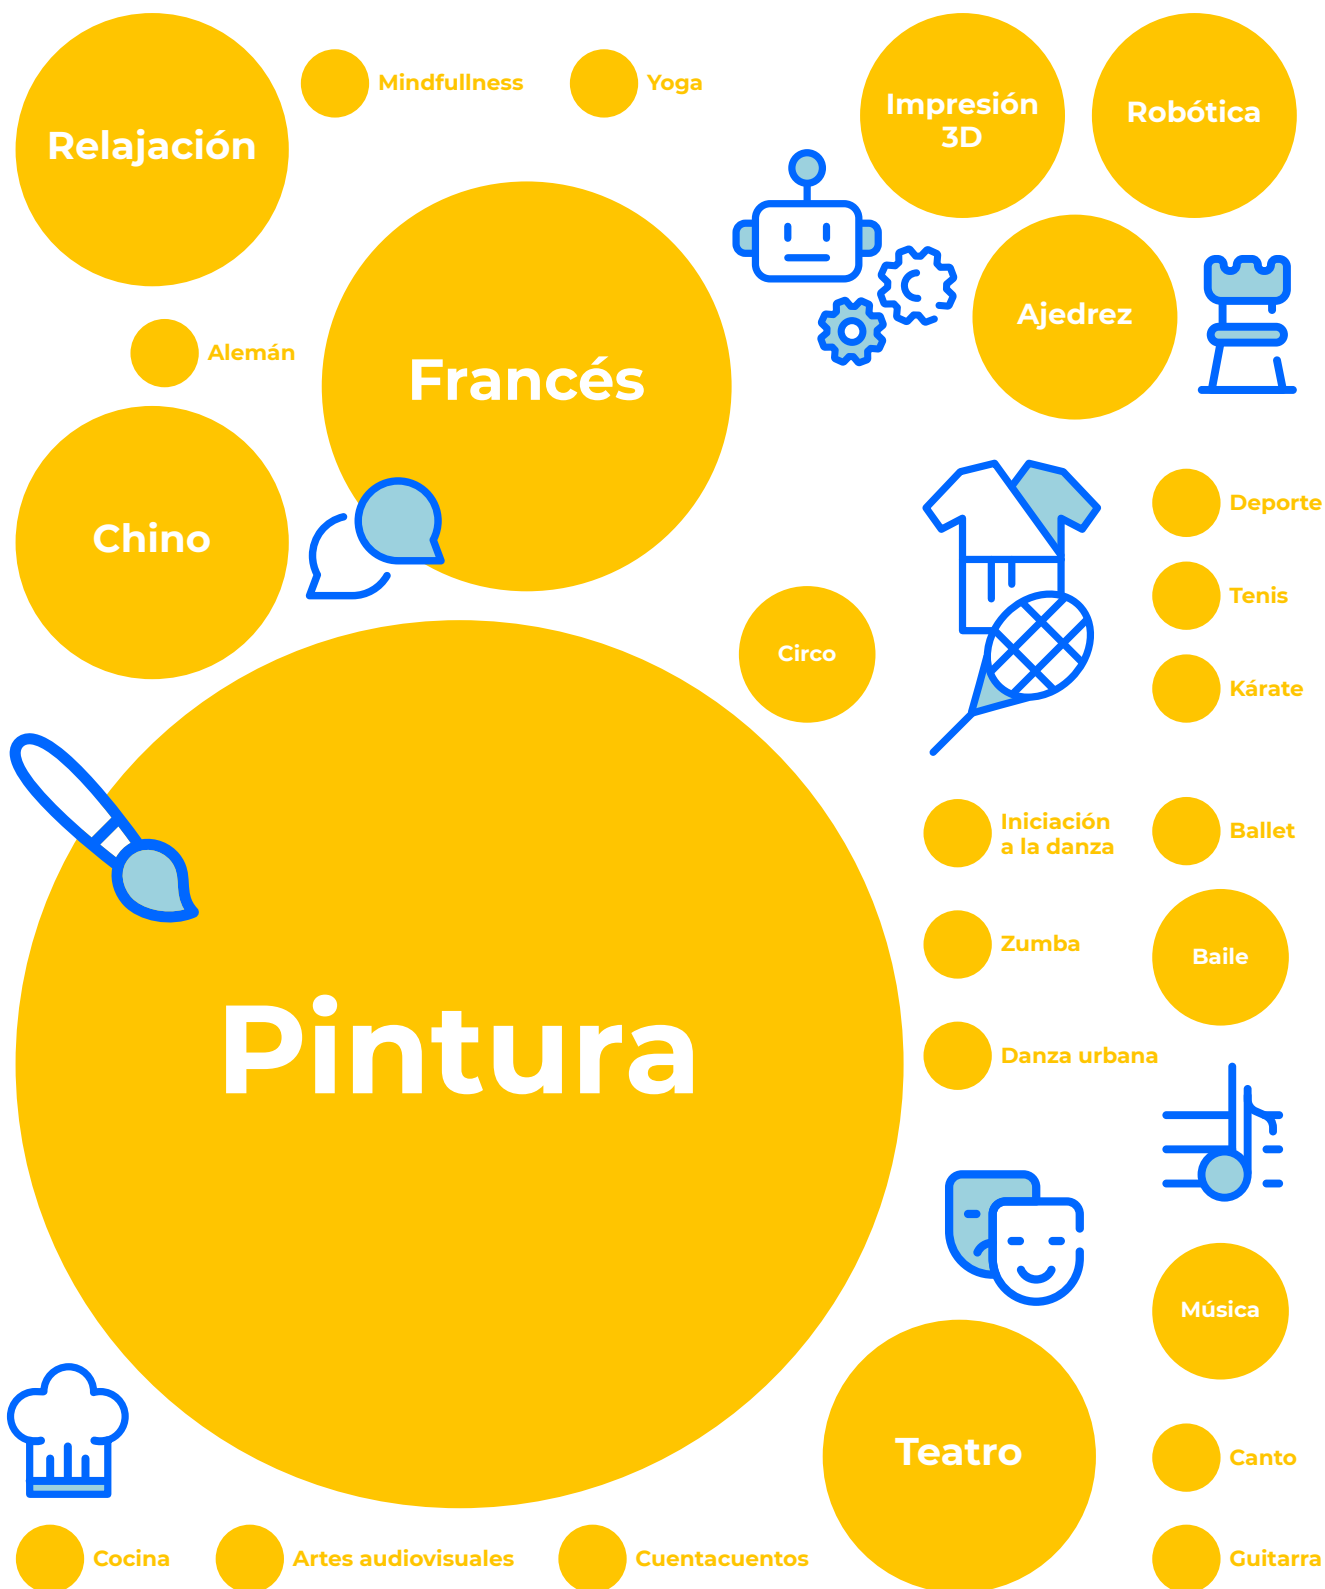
Relajación

Mindfullness

Yoga

Impresión 3D

Robótica

Francés

Ajedrez

Alemán

Chino

Deporte

Tenis

Kárate

Circo

Pintura

Iniciación a la danza

Ballet

Zumba

Baile

Danza urbana

Música

Teatro

Canto

Cocina

Artes audiovisuales

Cuentacuentos

Guitarra